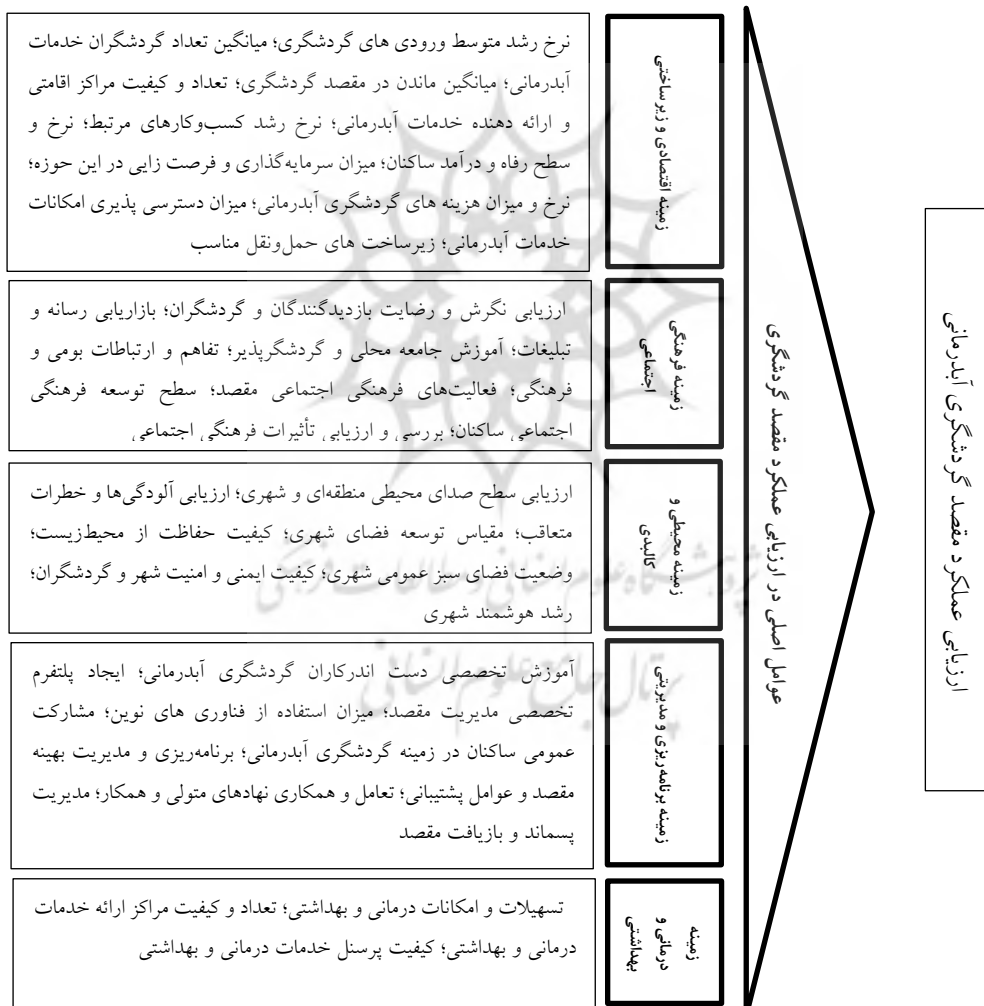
ارزیابی عملکرد مقصد گردشگری آبدرمانی

عوامل اصلی در ارزیابی عملکرد مقصد گردشگری

زمینه اقتصادی و زیرساختی

نرخ رشد متوسط ورودی های گردشگری؛ میانگین تعداد گردشگران خدمات آبدرمانی؛ میانگین ماندن در مقصد گردشگری؛ تعداد و کیفیت مراکز اقامتی و ارائه دهنده خدمات آبدرمانی؛ نرخ رشد کسب‌وکارهای مرتبط؛ نرخ و سطح رفاه و درآمد ساکنان؛ میزان سرمایه‌گذاری و فرصت زایی در این حوزه؛ نرخ و میزان هزینه های گردشگری آبدرمانی؛ میزان دسترسی پذیری امکانات خدمات آبدرمانی؛ زیرساخت های حمل‌ونقل مناسب

زمینه فرهنگی اجتماعی

ارزیابی نگرش و رضایت بازدیدکنندگان و گردشگران؛ بازاریابی رسانه و تبلیغات؛ آموزش جامعه محلی و گردشگرپذیر؛ تفاهم و ارتباطات بومی و فرهنگی؛ فعالیت‌های فرهنگی اجتماعی مقصد؛ سطح توسعه فرهنگی اجتماعی ساکنان؛ بررسی و ارزیابی تأثیرات فرهنگی اجتماعی

زمینه محیطی و کالبدی

ارزیابی سطح صدای محیطی منطقه‌ای و شهری؛ ارزیابی آلودگی‌ها و خطرات متعاقب؛ مقیاس توسعه فضای شهری؛ کیفیت حفاظت از محیط‌زیست؛ وضعیت فضای سبز عمومی شهری؛ کیفیت ایمنی و امنیت شهر و گردشگران؛ رشد هوشمند شهری

زمینه برنامه‌ریزی و مدیریتی

آموزش تخصصی دست اندرکاران گردشگری آبدرمانی؛ ایجاد پلتفرم تخصصی مدیریت مقصد؛ میزان استفاده از فناوری های نوین؛ مشارکت عمومی ساکنان در زمینه گردشگری آبدرمانی؛ برنامه‌ریزی و مدیریت بهینه مقصد و عوامل پشتیبانی؛ تعامل و همکاری نهادهای متولی و همکار؛ مدیریت پسماند و بازیافت مقصد

زمینه درمانی و بهداشتی

تسهیلات و امکانات درمانی و بهداشتی؛ تعداد و کیفیت مراکز ارائه خدمات درمانی و بهداشتی؛ کیفیت پرسنل خدمات درمانی و بهداشتی